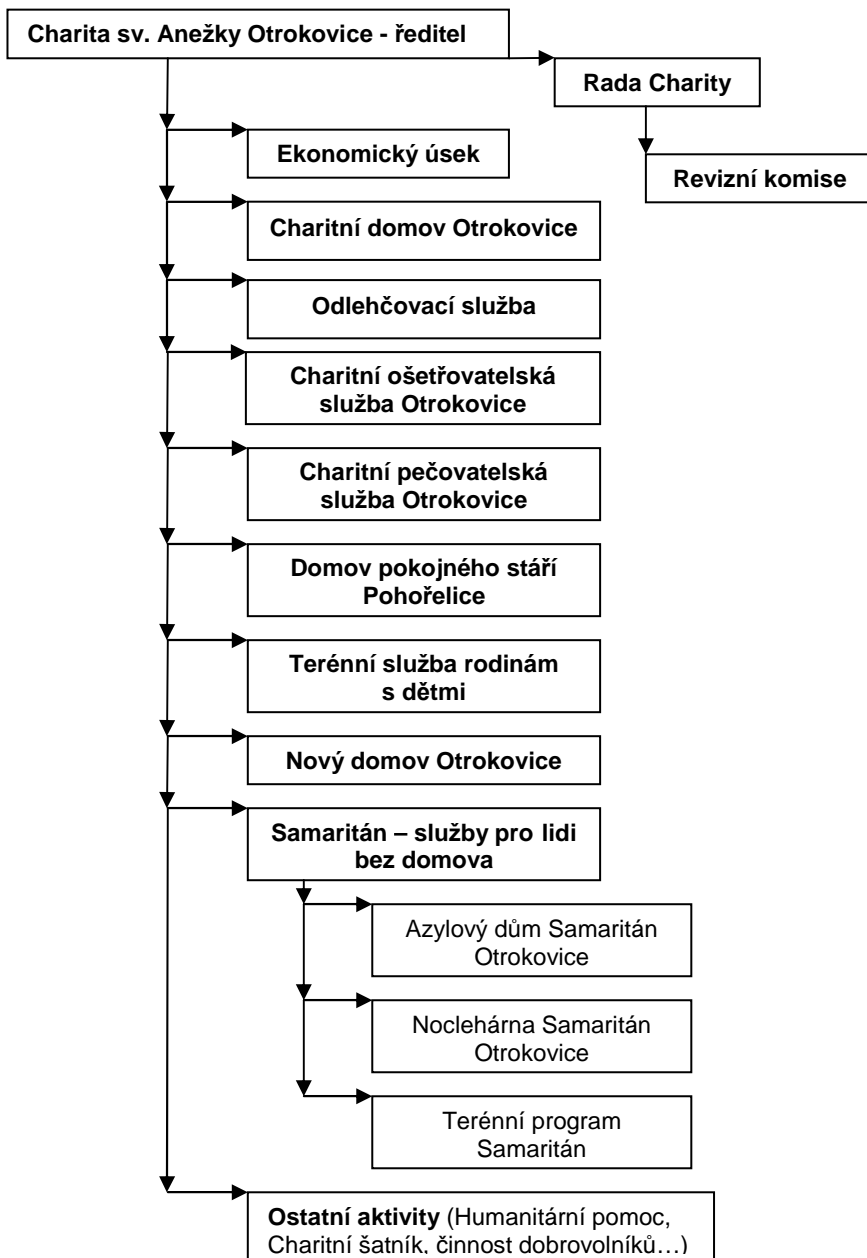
Charita sv. Anežky Otrokovice - ředitel

Rada Charity

Revizní komise

Ekonomický úsek

Charitní domov Otrokovice

Odlehčovací služba

Charitní ošetřovatelská služba Otrokovice

Charitní pečovatelská služba Otrokovice

Domov pokojného stáří Pohořelice

Terénní služba rodinám s dětmi

Nový domov Otrokovice

Samaritán – služby pro lidi bez domova

Azylový dům Samaritán Otrokovice

Noclehárna Samaritán Otrokovice

Terénní program Samaritán

Ostatní aktivity (Humanitární pomoc, Charitní šatník, činnost dobrovolníků…)